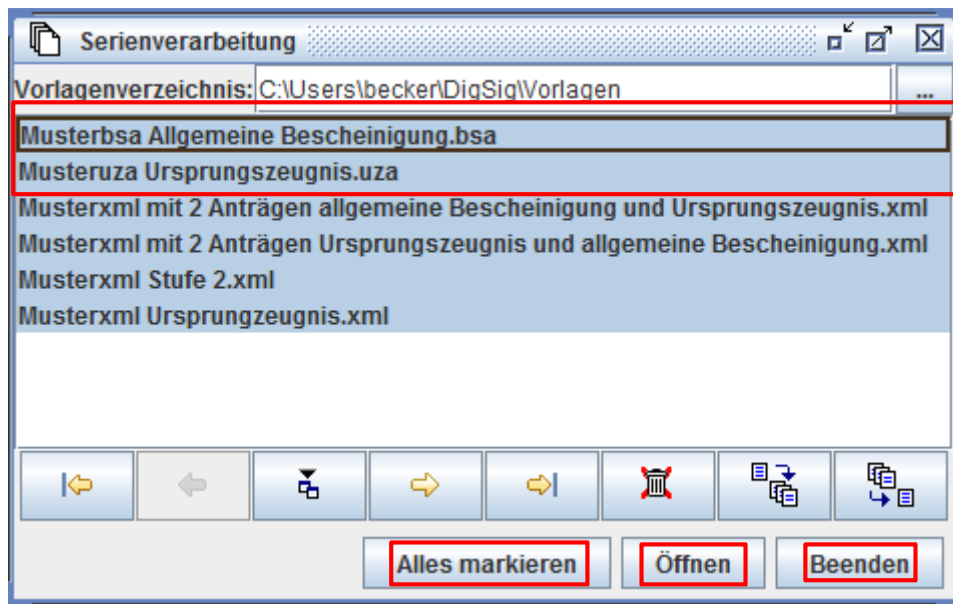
Serienverarbeitung

Vorlagenverzeichnis: C:\Users\becker\DigSig\Vorlagen ...

Musterbsa Allgemeine Bescheinigung.bsa
Musteruza Ursprungszeugnis.uza
Musterxml mit 2 Anträgen allgemeine Bescheinigung und Ursprungszeugnis.xml
Musterxml mit 2 Anträgen Ursprungszeugnis und allgemeine Bescheinigung.xml
Musterxml Stufe 2.xml
Musterxml Ursprungzeugnis.xml

Alles markieren
Öffnen
Beenden